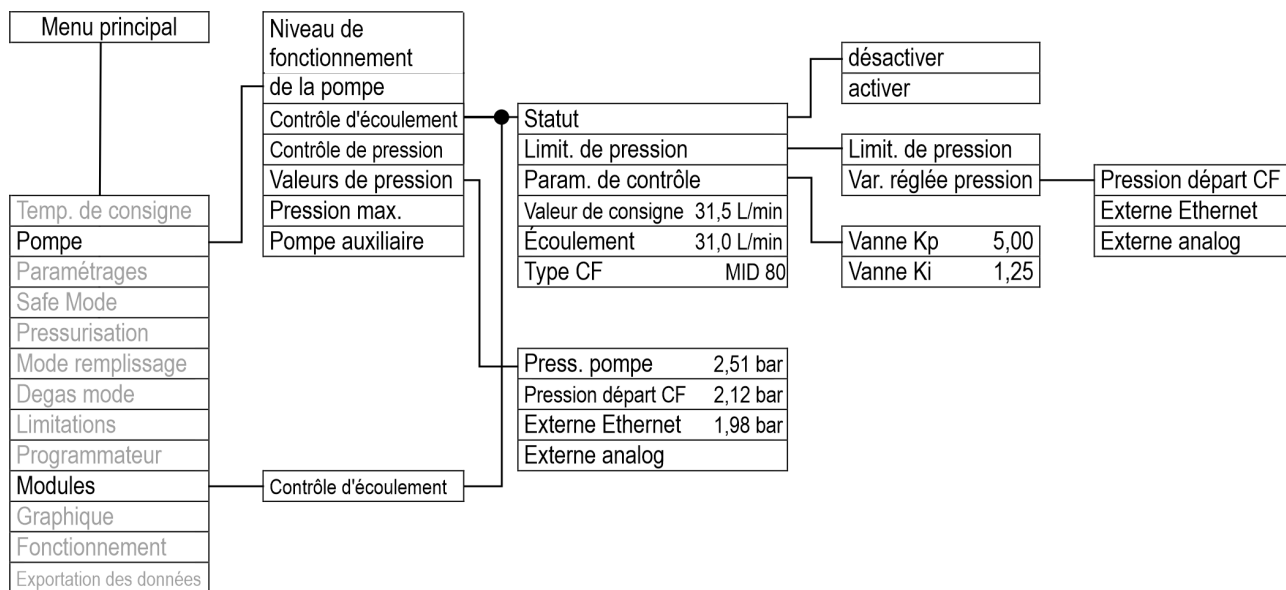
Menu principal

Temp. de consigne
Pompe
Paramétrages
Safe Mode
Pressurisation
Mode remplissage
Degas mode
Limitations
Programmateur
Modules
Graphique
Fonctionnement
Exportation des données

Niveau de fonctionnement
de la pompe
Contrôle d'écoulement
Contrôle de pression
Valeurs de pression
Pression max.
Pompe auxiliaire

Contrôle d'écoulement

Statut
Limit. de pression
Param. de contrôle
Valeur de consigne 31,5 L/min
Écoulement 31,0 L/min
Type CF MID 80

désactiver
activer

Limit. de pression
Var. réglée pression

Vanne Kp 5,00
Vanne Ki 1,25

Pression départ CF
Externe Ethernet
Externe analog

Press. pompe 2,51 bar
Pression départ CF 2,12 bar
Externe Ethernet 1,98 bar
Externe analog